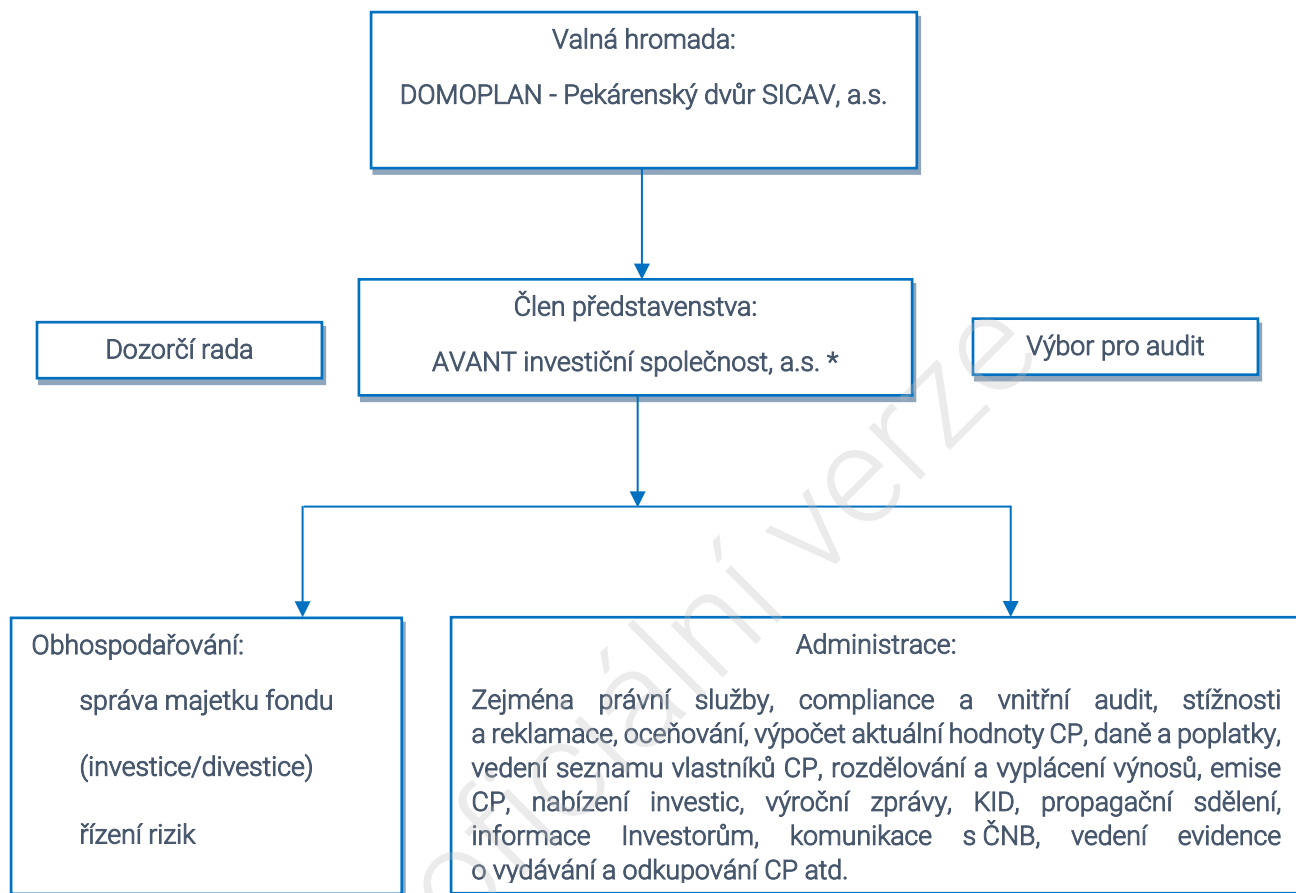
Valná hromada:

DOMOPLAN - Pekárenský dvůr SICAV, a.s.

Člen představenstva:

AVANT investiční společnost, a.s. *

Dozorčí rada

Výbor pro audit

Obhospodařování:

správa majetku fondu

(investice/divestice)

řízení rizik

Administrace:

Zejména právní služby, compliance a vnitřní audit, stížnosti a reklamace, oceňování, výpočet aktuální hodnoty CP, daně a poplatky, vedení seznamu vlastníků CP, rozdělování a vyplácení výnosů, emise CP, nabízení investic, výroční zprávy, KID, propagační sdělení, informace Investorům, komunikace s ČNB, vedení evidence o vydávání a odkupování CP atd.

oficiální verze